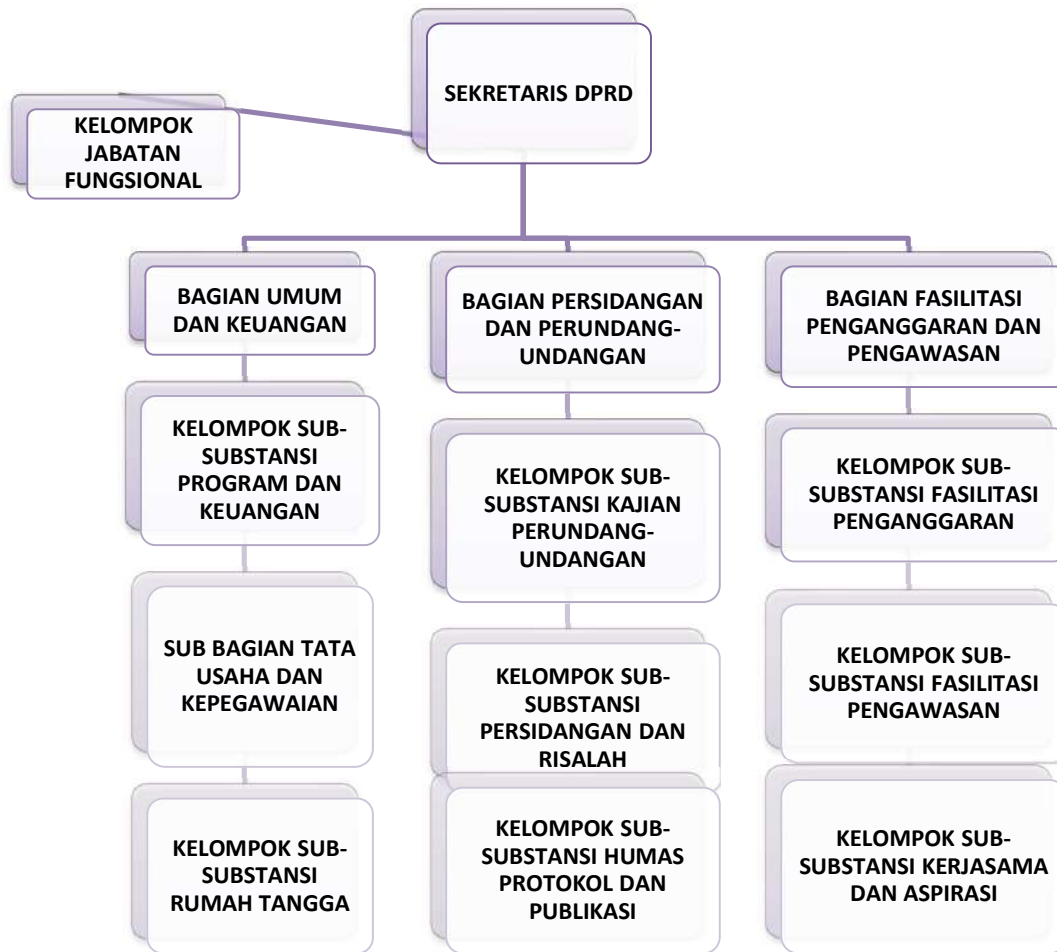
SEKRETARIS DPRD

KELOMPOK JABATAN FUNGSIONAL

BAGIAN UMUM DAN KEUANGAN

KELOMPOK SUB-SUBSTANSI PROGRAM DAN KEUANGAN

SUB BAGIAN TATA USAHA DAN KEPEGAWAIAN

KELOMPOK SUB-SUBSTANSI RUMAH TANGGA

BAGIAN PERSIDANGAN DAN PERUNDANG-UNDANGAN

KELOMPOK SUB-SUBSTANSI KAJIAN PERUNDANG-UNDANGAN

KELOMPOK SUB-SUBSTANSI PERSIDANGAN DAN RISALAH

KELOMPOK SUB-SUBSTANSI HUMAS PROTOKOL DAN PUBLIKASI

BAGIAN FASILITASI PENGANGGARAN DAN PENGAWASAN

KELOMPOK SUB-SUBSTANSI FASILITASI PENGANGGARAN

KELOMPOK SUB-SUBSTANSI FASILITASI PENGAWASAN

KELOMPOK SUB-SUBSTANSI KERJASAMA DAN ASPIRASI